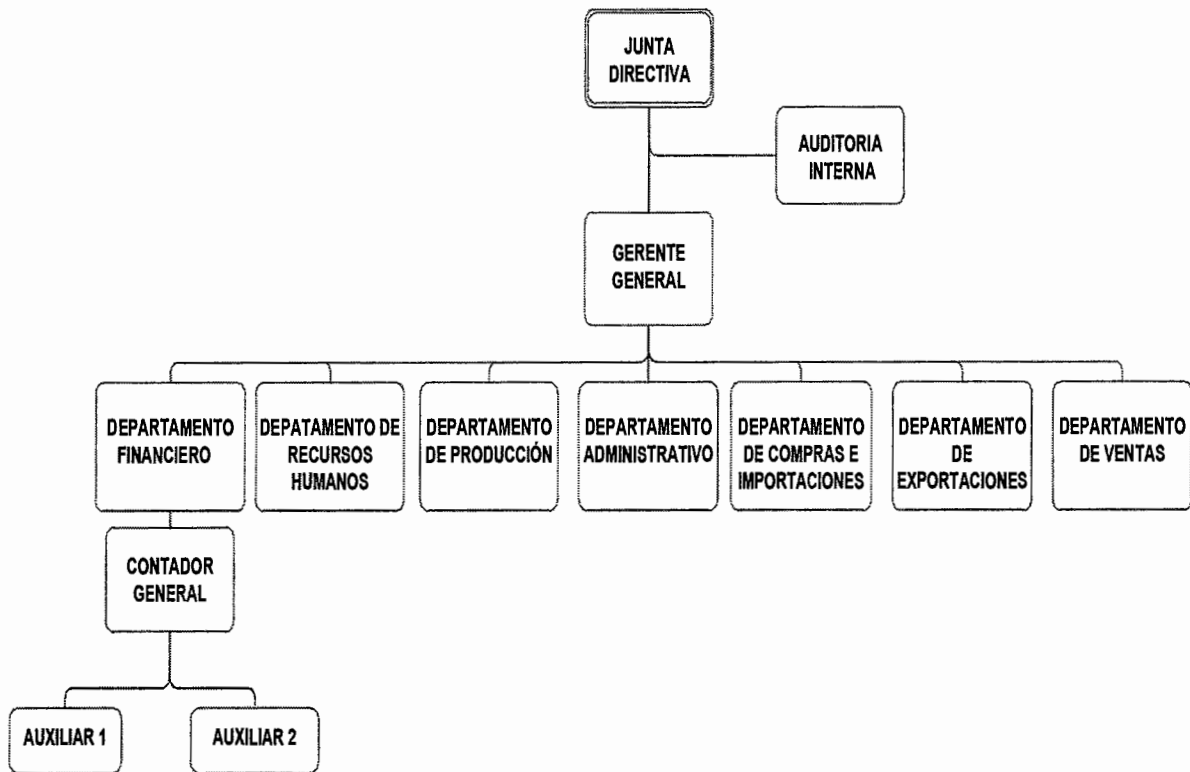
JUNTA DIRECTIVA

AUDITORIA INTERNA

GERENTE GENERAL

DEPARTAMENTO FINANCIERO

DEPATAMENTO DE RECURSOS HUMANOS

DEPARTAMENTO DE PRODUCCIÓN

DEPARTAMENTO ADMINISTRATIVO

DEPARTAMENTO DE COMPRAS E IMPORTACIONES

DEPARTAMENTO DE EXPORTACIONES

DEPARTAMENTO DE VENTAS

CONTADOR GENERAL

AUXILIAR 1

AUXILIAR 2